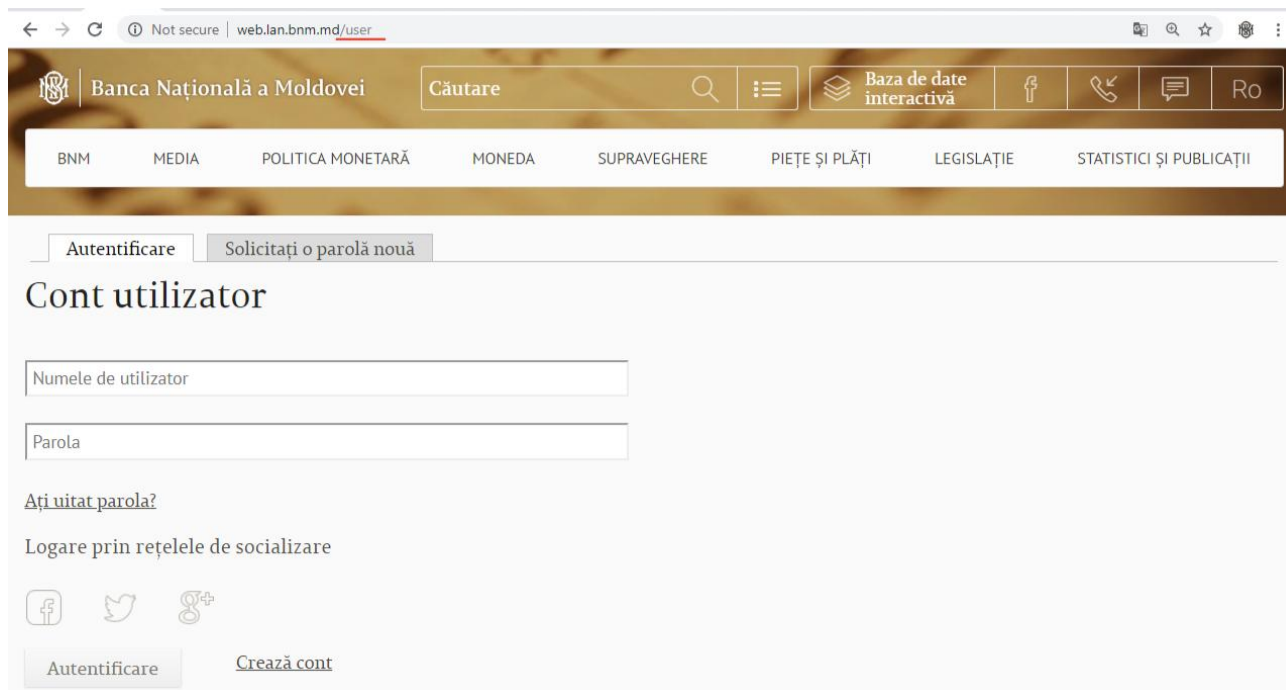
Not secure | web.lan.bnm.md/user

Banca Națională a Moldovei

Căutare

Baza de date interactivă

Ro

BNM
MEDIA
POLITICA MONETARĂ
MONEDA
SUPRAVEGHERE
PIEȚE ȘI PLĂȚI
LEGISLAȚIE
STATISTICI ȘI PUBLICAȚII

Autentificare
Solicitați o parolă nouă

Cont utilizator

Numele de utilizator

Parola

Ați uitat parola?

Logare prin rețelele de socializare

Autentificare
Crează cont